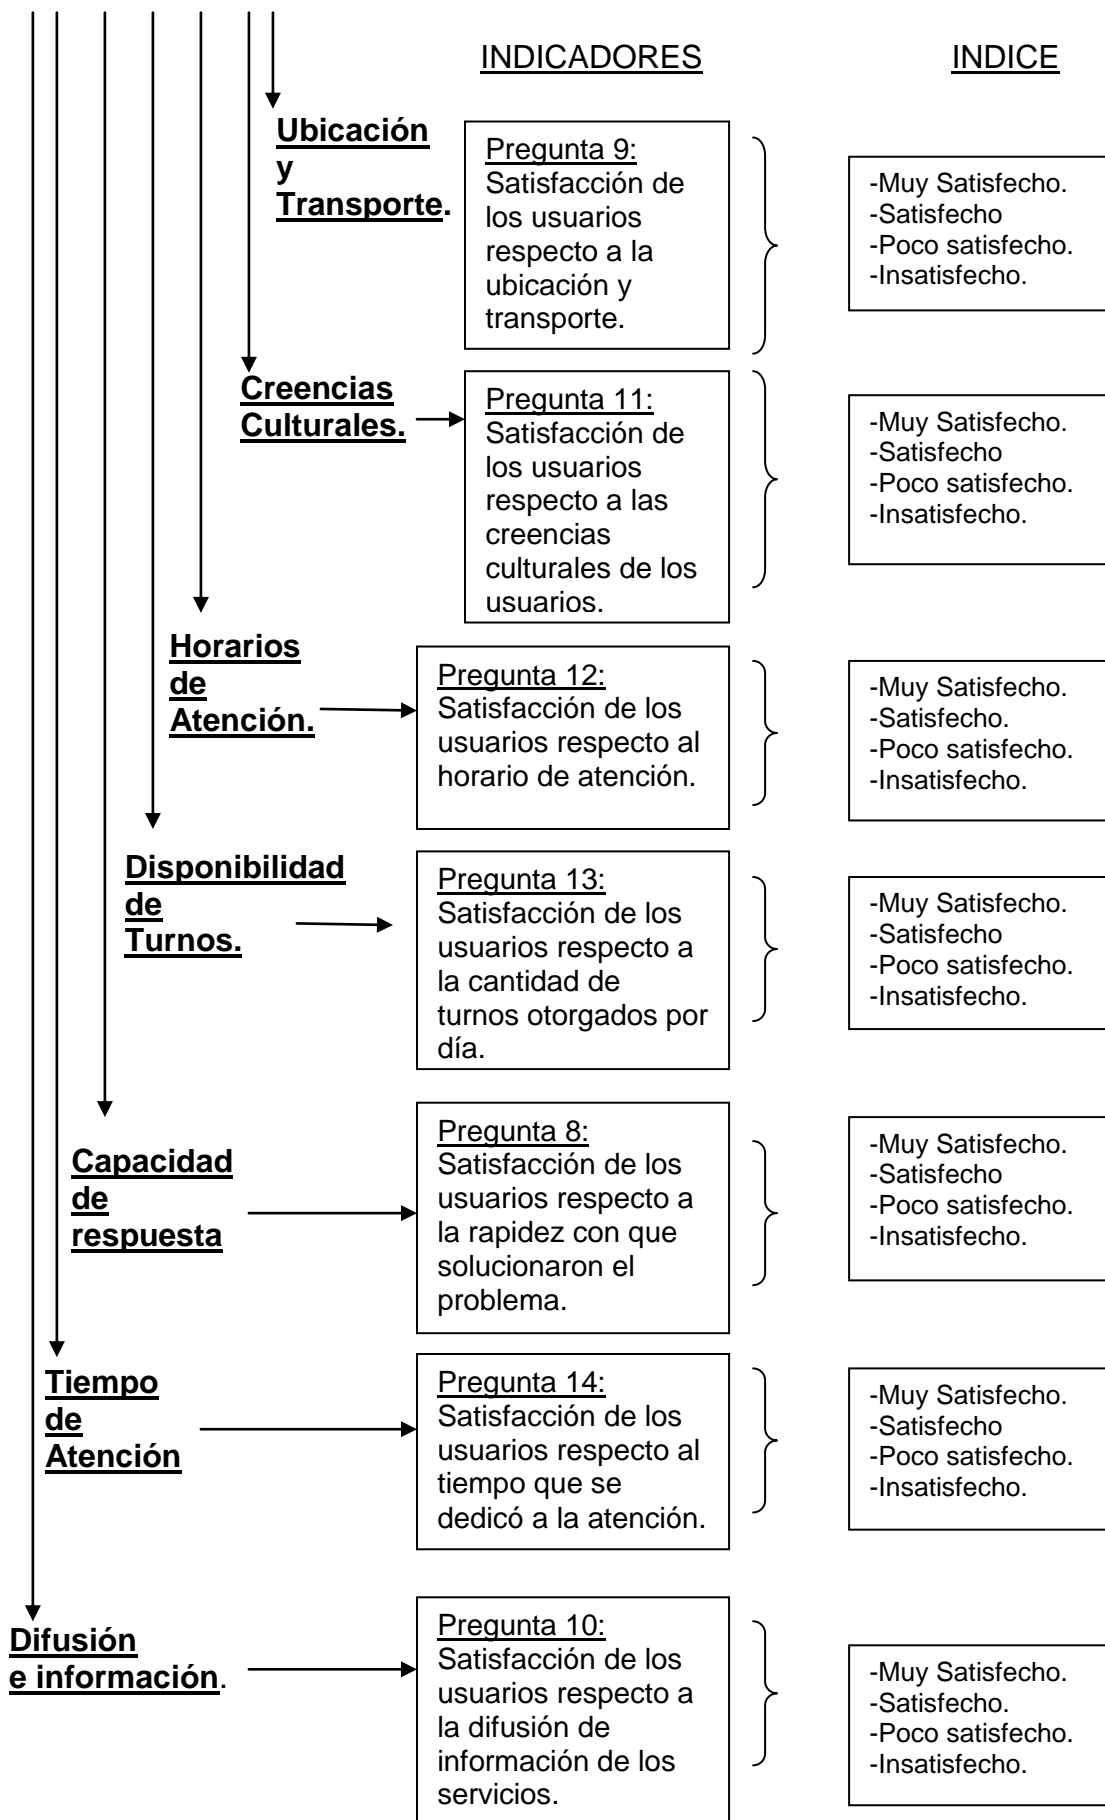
INDICADORES

INDICE

Ubicación y Transporte.

Pregunta 9: Satisfacción de los usuarios respecto a la ubicación y transporte.

-Muy Satisfecho.
-Satisfecho
-Poco satisfecho.
-Insatisfecho.

Creencias Culturales.

Pregunta 11: Satisfacción de los usuarios respecto a las creencias culturales de los usuarios.

-Muy Satisfecho.
-Satisfecho
-Poco satisfecho.
-Insatisfecho.

Horarios de Atención.

Pregunta 12: Satisfacción de los usuarios respecto al horario de atención.

-Muy Satisfecho.
-Satisfecho.
-Poco satisfecho.
-Insatisfecho.

Disponibilidad de Turnos.

Pregunta 13: Satisfacción de los usuarios respecto a la cantidad de turnos otorgados por día.

-Muy Satisfecho.
-Satisfecho
-Poco satisfecho.
-Insatisfecho.

Capacidad de respuesta

Pregunta 8: Satisfacción de los usuarios respecto a la rapidez con que solucionaron el problema.

-Muy Satisfecho.
-Satisfecho
-Poco satisfecho.
-Insatisfecho.

Tiempo de Atención

Pregunta 14: Satisfacción de los usuarios respecto al tiempo que se dedicó a la atención.

-Muy Satisfecho.
-Satisfecho
-Poco satisfecho.
-Insatisfecho.

Difusión e información.

Pregunta 10: Satisfacción de los usuarios respecto a la difusión de información de los servicios.

-Muy Satisfecho.
-Satisfecho.
-Poco satisfecho.
-Insatisfecho.